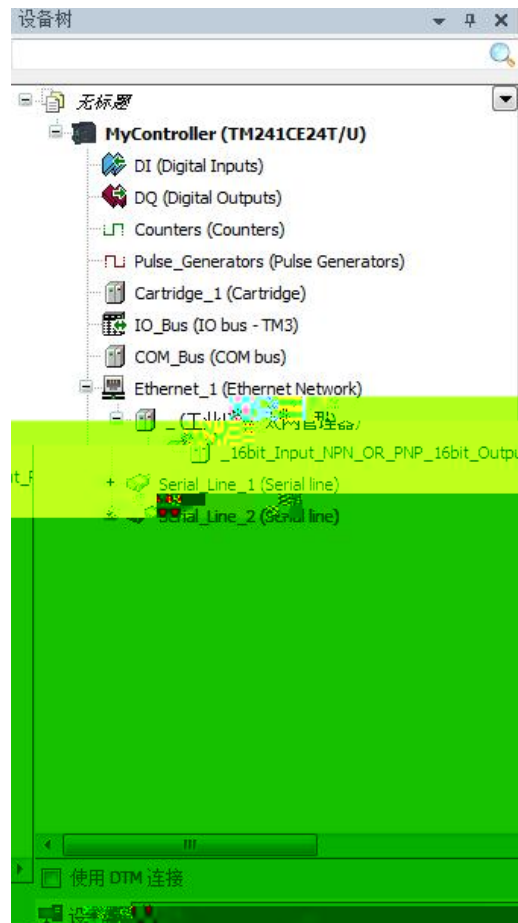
设备树

无标题

MyController (TM241CE24T/U)

DI (Digital Inputs)

DQ (Digital Outputs)

Counters (Counters)

Pulse_Generators (Pulse Generators)

Cartridge_1 (Cartridge)

IO_Bus (IO bus - TM3)

COM_Bus (COM bus)

Ethernet_1 (Ethernet Network)

_ (工业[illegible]太网管理器)

_16bit_Input_NPN_OR_PNP_16bit_Outpu

Serial_Line_1 (Serial line)

Serial_Line_2 (Serial line)

使用 DTM 连接

设备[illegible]